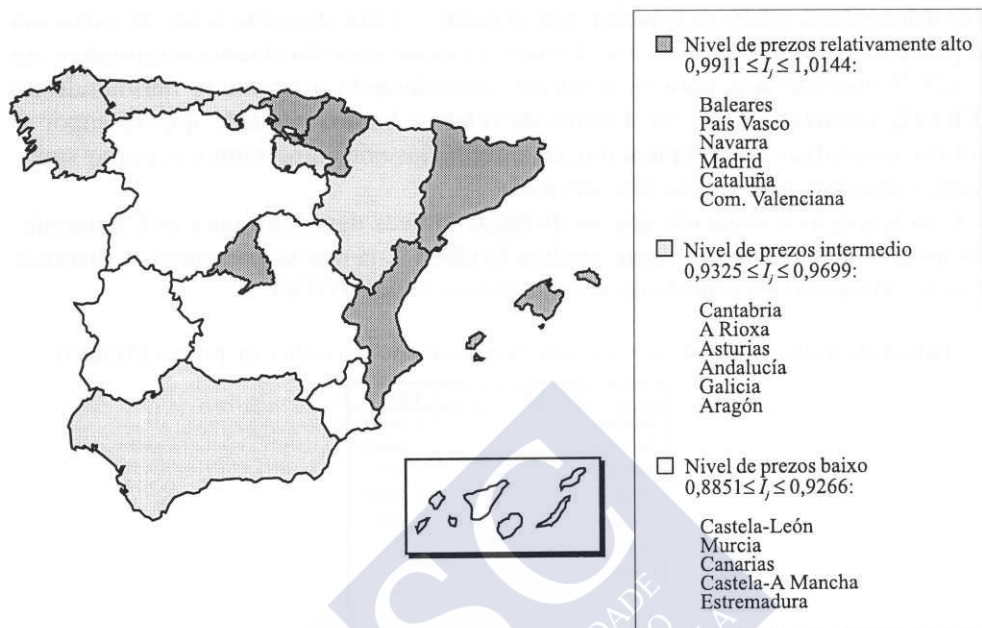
Nivel de prezos relativamente alto
$0,9911 \leq I_j \leq 1,0144$:

Baleares
País Vasco
Navarra
Madrid
Cataluña
Com. Valenciana

Nivel de prezos intermedio
$0,9325 \leq I_j \leq 0,9699$:

Cantabria
A Rioxa
Asturias
Andalucía
Galicia
Aragón

Nivel de prezos baixo
$0,8851 \leq I_j \leq 0,9266$:

Castela-León
Murcia
Canarias
Castela-A Mancha
Estremadura